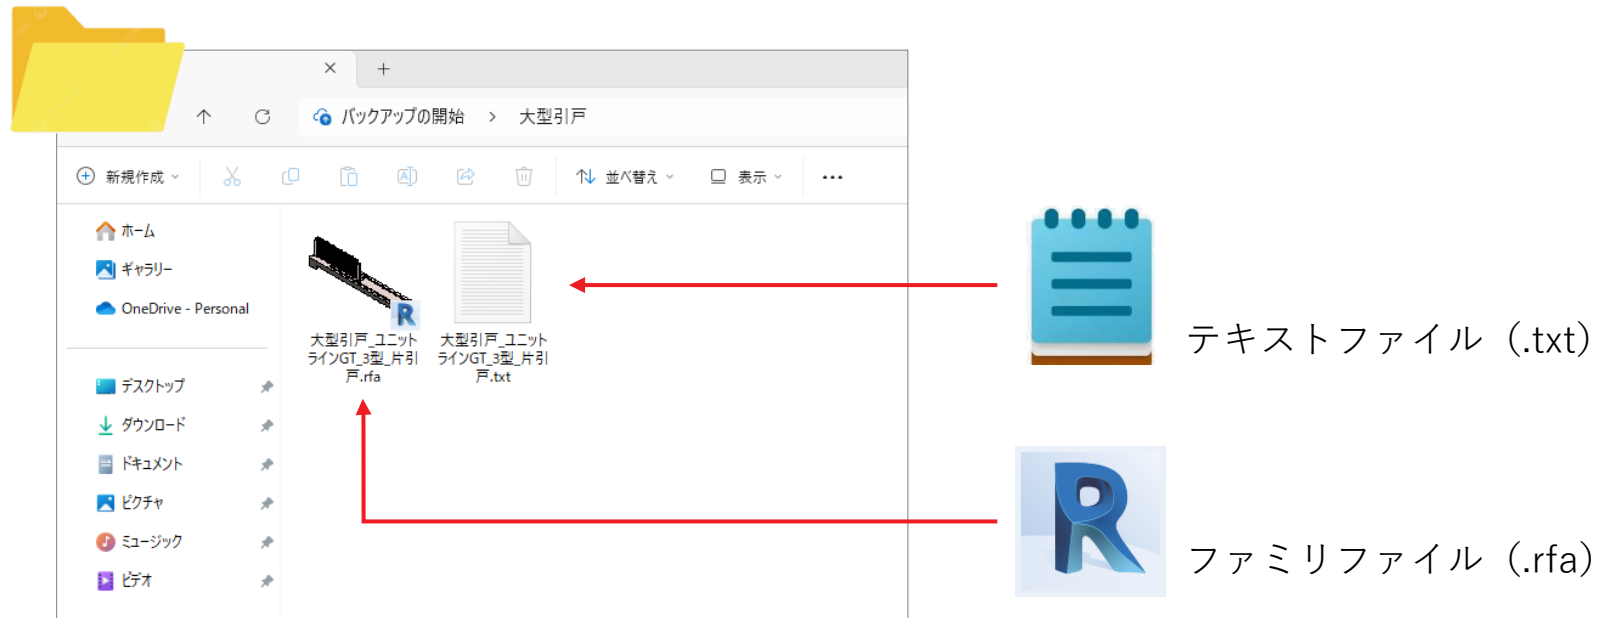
×
+
バックアップの開始 > 大型引戸
新規作成
並べ替え
表示
...
ホーム
ギャラリー
OneDrive - Personal
デスクトップ
ダウンロード
ドキュメント
ピクチャ
ミュージック
ビデオ
大型引戸_ユニットラインGT_3型_片引戸.rfa
大型引戸_ユニットラインGT_3型_片引戸.txt
テキストファイル（.txt）
ファミリファイル（.rfa）